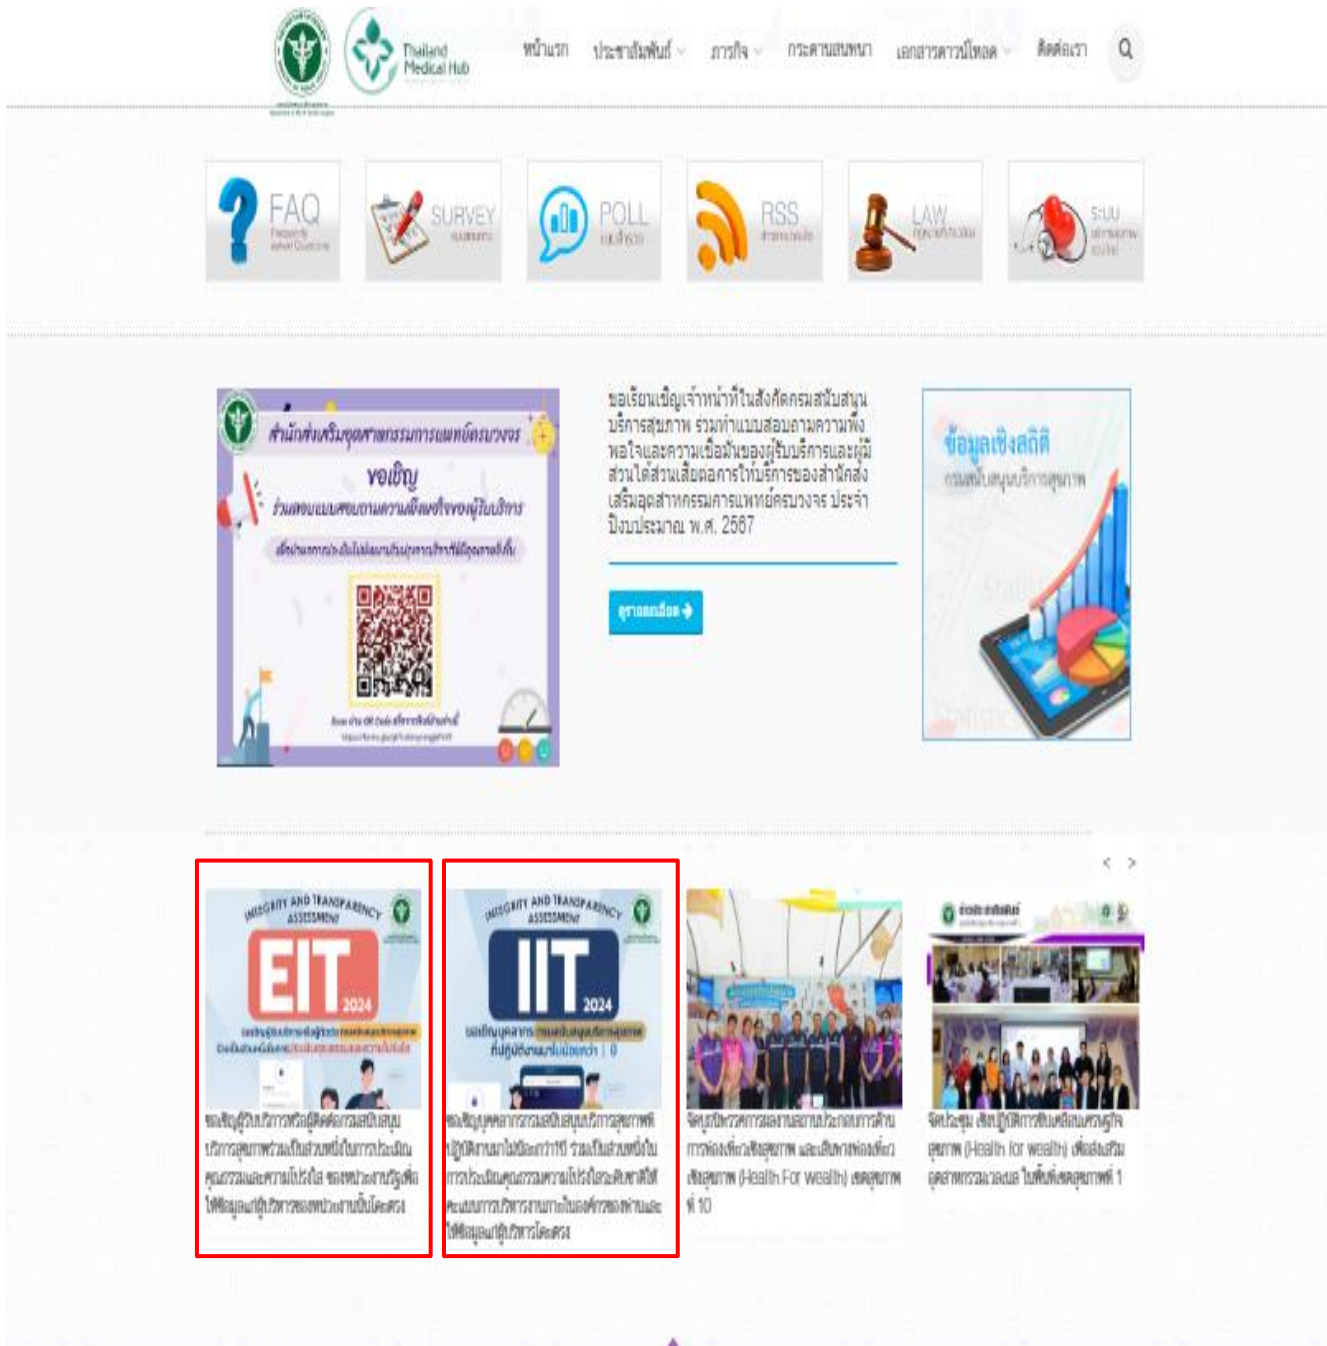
Thailand Medical Hub

หน้าแรก ประชาสัมพันธ์ ภารกิจ กระดานสนทนา เอกสารดาวน์โหลด ติดต่อเรา

FAQ
SURVEY
POLL
RSS
LAW
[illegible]

สำนักส่งเสริมอุตสาหกรรมการแพทย์ครบวงจร
ขอเชิญ
ร่วมตอบแบบสอบถามความพึงพอใจของผู้รับบริการ
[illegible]

ขอเรียนเชิญเจ้าหน้าที่ในสังกัดกรมสนับสนุนบริการสุขภาพ ร่วมทำแบบสอบถามความพึงพอใจและความเชื่อมั่นของผู้รับบริการและผู้มีส่วนได้ส่วนเสียต่อการให้บริการของสำนักส่งเสริมอุตสาหกรรมการแพทย์ครบวงจร ประจำปีงบประมาณ พ.ศ. 2567

ดูรายละเอียด

ข้อมูลเชิงสถิติ
กรมสนับสนุนบริการสุขภาพ

INTEGRITY AND TRANSPARENCY ASSESSMENT
EIT 2024
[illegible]
ขอเชิญผู้รับบริการหรือผู้ติดต่อกรมสนับสนุนบริการสุขภาพร่วมเป็นส่วนหนึ่งในการประเมินคุณธรรมและความโปร่งใส ของหน่วยงานภาครัฐเพื่อให้ข้อมูลแก่ผู้บริหารของหน่วยงานโดยตรง

INTEGRITY AND TRANSPARENCY ASSESSMENT
IIT 2024
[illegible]
ขอเชิญบุคลากรกรมสนับสนุนบริการสุขภาพที่ปฏิบัติงานมาไม่น้อยกว่า1ปี ร่วมเป็นส่วนหนึ่งในการประเมินคุณธรรมและความโปร่งใสและพัฒนาศักยภาพการบริหารงานภายในองค์กรของท่านและให้ข้อมูลแก่ผู้บริหารโดยตรง

จัดอบรมเชิงปฏิบัติการ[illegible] เพื่อส่งเสริมสุขภาพ (Health For Wealth) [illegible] ที่ 10

จัดประชุม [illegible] สุขภาพ (Health for wealth) เพื่อส่งเสริมอุตสาหกรรม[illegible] 1